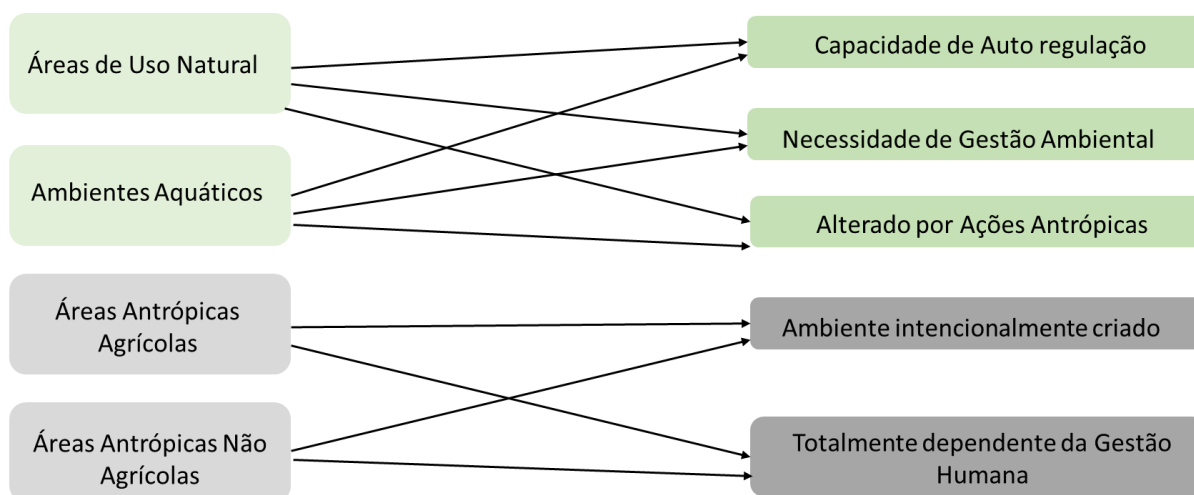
Áreas de Uso Natural

Ambientes Aquáticos

Áreas Antrópicas Agrícolas

Áreas Antrópicas Não Agrícolas

Capacidade de Auto regulação

Necessidade de Gestão Ambiental

Alterado por Ações Antrópicas

Ambiente intencionalmente criado

Totalmente dependente da Gestão Humana